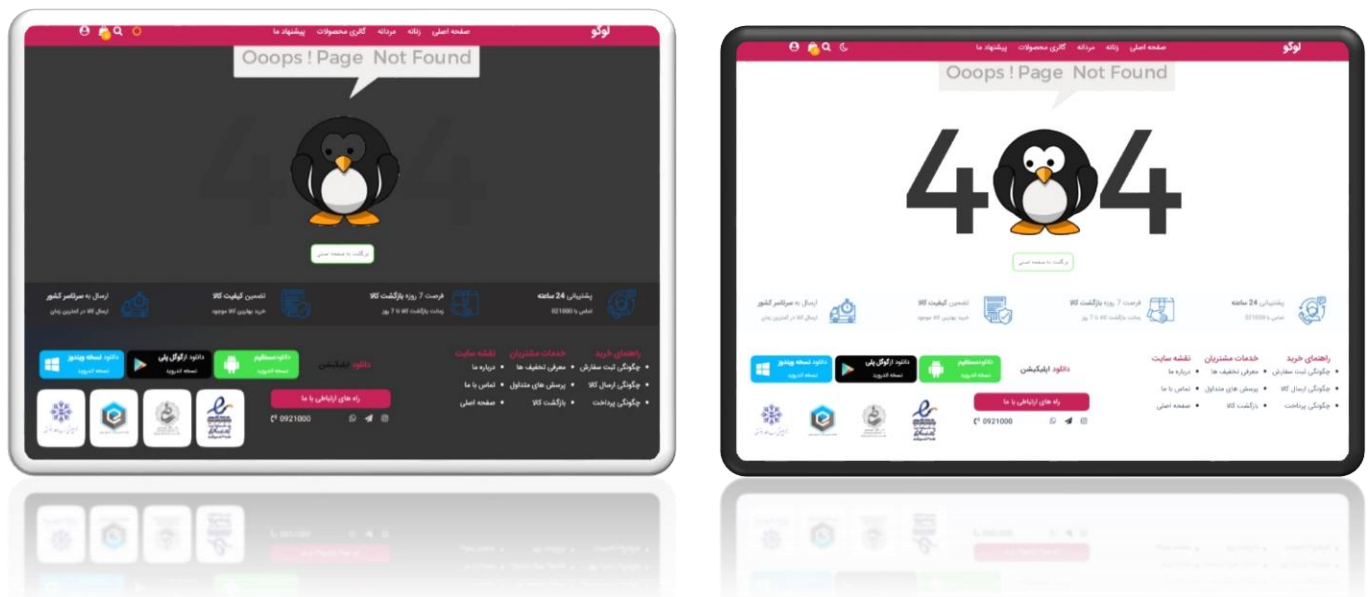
لوگو
صفحه اصلی زنانه مردانه گالری محصولات پیشنهاد ما

Ooops ! Page Not Found

برگشت به صفحه اصلی

پشتیبانی 24 ساعته
تماس با 021000

فرصت 7 روزه بازگشت کالا
ضمانت بازگشت کالا تا 7 روز

تضمین کیفیت کالا
خرید بهترین کالا موجود

ارسال به سرتاسر کشور
ارسال کالا در کمترین زمان

راهنمای خرید
چگونگی ثبت سفارش
چگونگی ارسال کالا
چگونگی پرداخت

خدمات مشتریان
معرفی تخفیف ها
پرسش های متداول
بازگشت کالا

نقشه سایت
درباره ما
تماس با ما
صفحه اصلی

دانلود اپلیکیشن

دانلود مستقیم
نسخه اندروید

دانلود ازگوگل پلی
نسخه اندروید

دانلود نسخه ویندوز
نسخه اندروید

راه های ارتباطی با ما

0921000

لوگو
صفحه اصلی زنانه مردانه گالری محصولات پیشنهاد ما

Ooops ! Page Not Found

404

برگشت به صفحه اصلی

پشتیبانی 24 ساعته
تماس با 021000

فرصت 7 روزه بازگشت کالا
ضمانت بازگشت کالا تا 7 روز

تضمین کیفیت کالا
خرید بهترین کالا موجود

ارسال به سرتاسر کشور
ارسال کالا در کمترین زمان

راهنمای خرید
چگونگی ثبت سفارش
چگونگی ارسال کالا
چگونگی پرداخت

خدمات مشتریان
معرفی تخفیف ها
پرسش های متداول
بازگشت کالا

نقشه سایت
درباره ما
تماس با ما
صفحه اصلی

دانلود اپلیکیشن

دانلود مستقیم
نسخه اندروید

دانلود ازگوگل پلی
نسخه اندروید

دانلود نسخه ویندوز
نسخه اندروید

راه های ارتباطی با ما

0921000